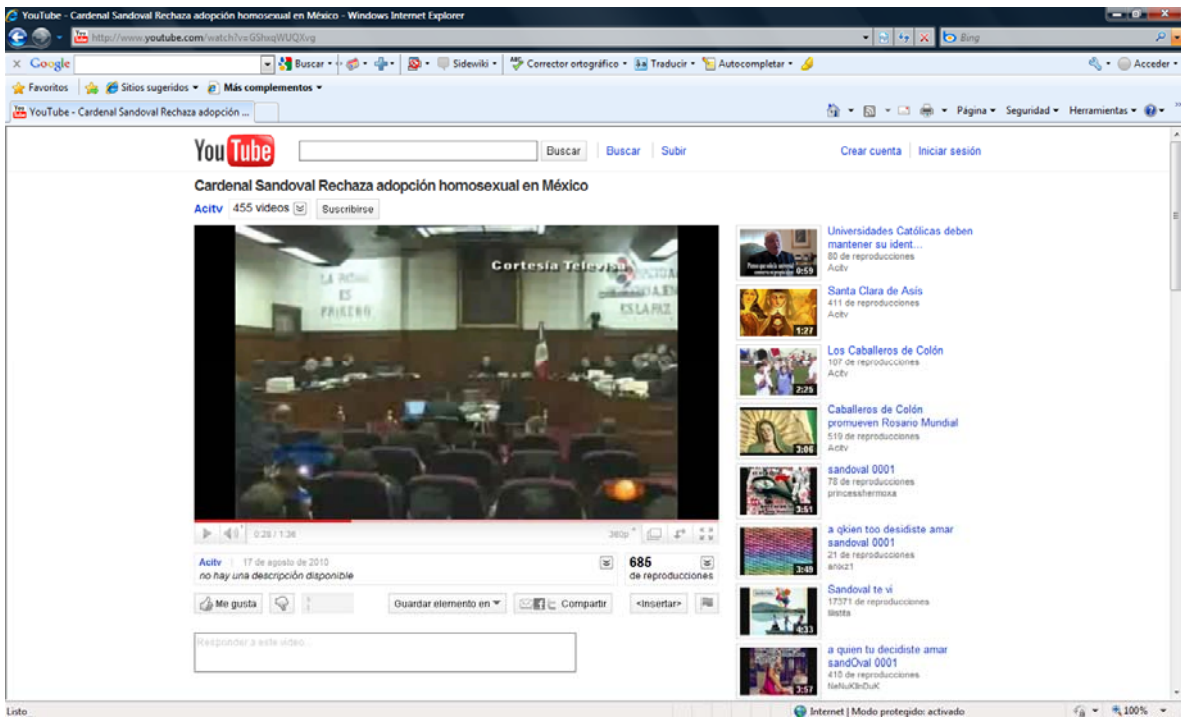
YouTube - Cardenal Sandoval Rechaza adopción homosexual en México - Windows Internet Explorer

http://www.youtube.com/watch?v=GShsqWUQXvg

Bing

Google Buscar Sidewiki Corrector ortográfico Traducir Autocompletar Acceder

Favoritos Sitios sugeridos Más complementos

YouTube - Cardenal Sandoval Rechaza adopción ...

Página Seguridad Herramientas

YouTube Buscar Buscar Subir Crear cuenta Iniciar sesión

Cardenal Sandoval Rechaza adopción homosexual en México

Acitv 455 videos Suscribirse

Cortesía Televisa

LA PATRIA ES PRIMERO

0:28 / 1:36 360p

Acitv 17 de agosto de 2010
no hay una descripción disponible

685 de reproducciones

Me gusta Guardar elemento en Compartir <Insertar>

Responder a este video...

Universidades Católicas deben mantener su ident...
80 de reproducciones
Acitv
0:59

Santa Clara de Asís
411 de reproducciones
Acitv
1:27

Los Caballeros de Colón
107 de reproducciones
Acitv
2:25

Caballeros de Colón promueven Rosario Mundial
519 de reproducciones
Acitv
3:06

sandoval 0001
78 de reproducciones
princesshermoxa
3:51

a qkien too desidiste amar sandoval 0001
21 de reproducciones
anix21
3:49

Sandoval te vi
17371 de reproducciones
tiistta
4:33

a quien tu decidiste amar sandOval 0001
415 de reproducciones
NeNuKllnDuK
3:57

Listo Internet | Modo protegido: activado 100%